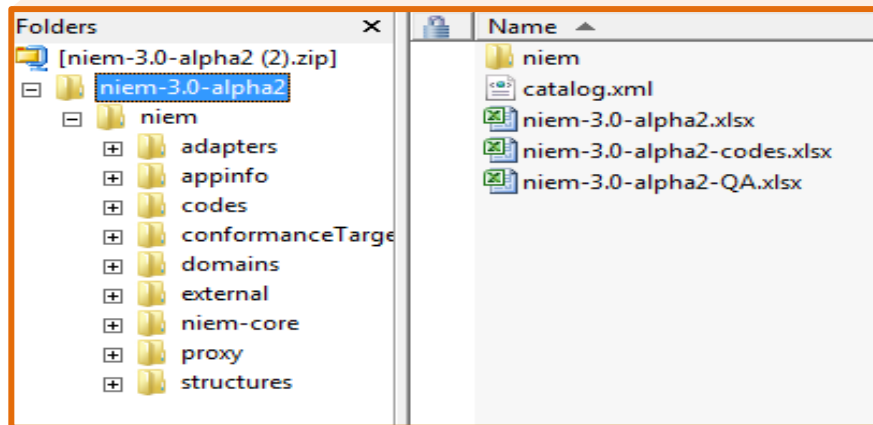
Folders ×

[niem-3.0-alpha2 (2).zip]

niem-3.0-alpha2

niem

adapters

appinfo

codes

conformanceTarge

domains

external

niem-core

proxy

structures

Name

niem

catalog.xml

niem-3.0-alpha2.xlsx

niem-3.0-alpha2-codes.xlsx

niem-3.0-alpha2-QA.xlsx